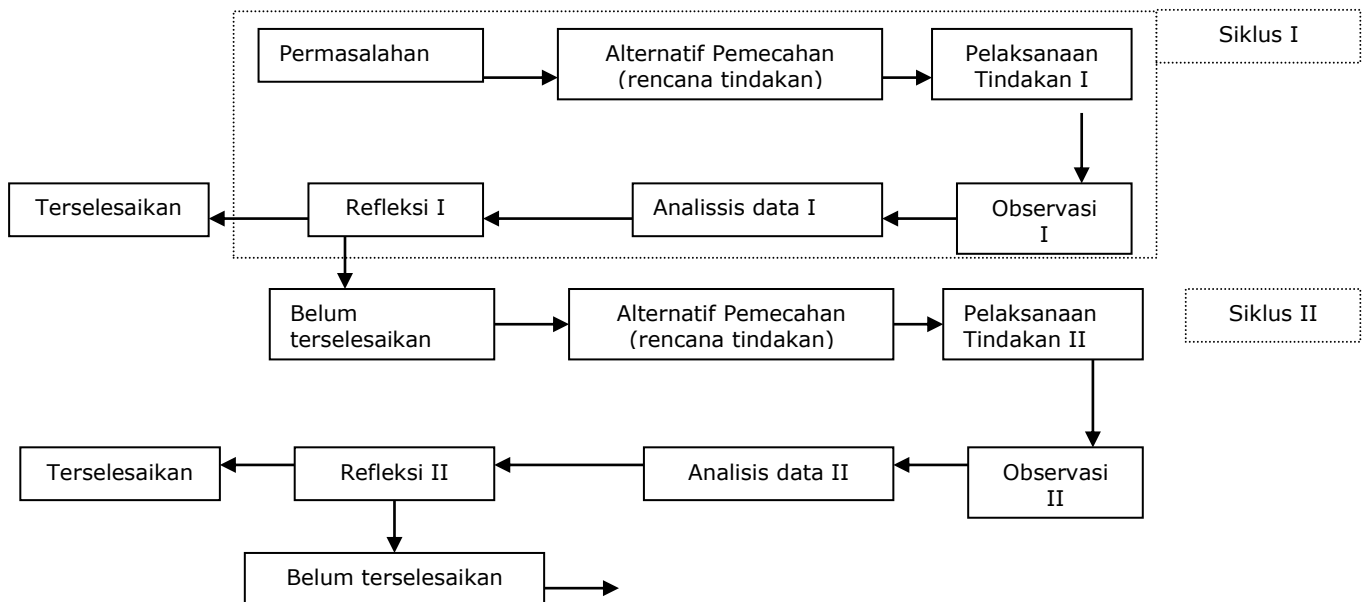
Permasalahan

Alternatif Pemecahan (rencana tindakan)

Pelaksanaan Tindakan I

Siklus I

Terselesaikan

Refleksi I

Analissis data I

Observasi I

Belum terselesaikan

Alternatif Pemecahan (rencana tindakan)

Pelaksanaan Tindakan II

Siklus II

Terselesaikan

Refleksi II

Analisis data II

Observasi II

Belum terselesaikan